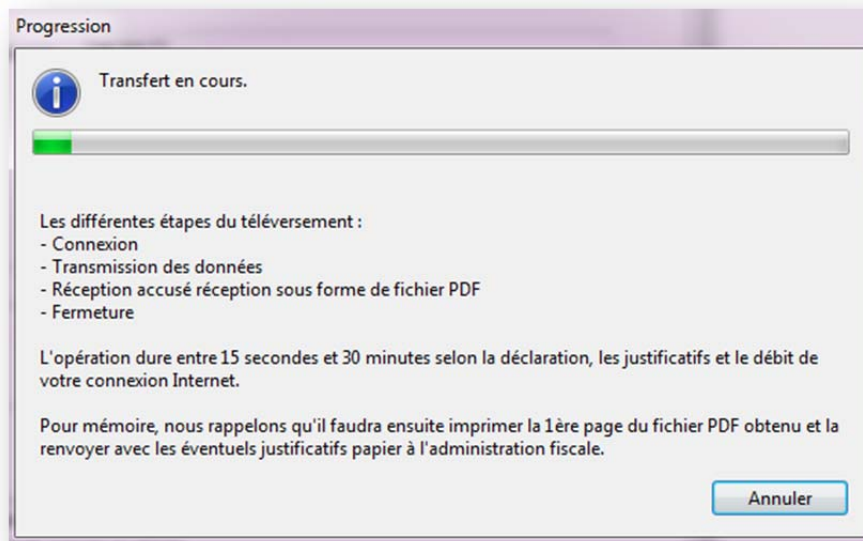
Progression

Transfert en cours.

Les différentes étapes du téléversement :
- Connexion
- Transmission des données
- Réception accusé réception sous forme de fichier PDF
- Fermeture

L'opération dure entre 15 secondes et 30 minutes selon la déclaration, les justificatifs et le débit de votre connexion Internet.

Pour mémoire, nous rappelons qu'il faudra ensuite imprimer la 1ère page du fichier PDF obtenu et la renvoyer avec les éventuels justificatifs papier à l'administration fiscale.

Annuler